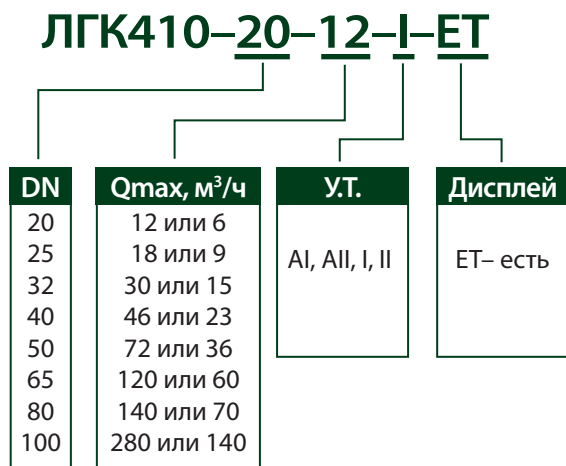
ЛГК410–20–12–I–ET

| DN |
|---|
| 20 |
| 25 |
| 32 |
| 40 |
| 50 |
| 65 |
| 80 |
| 100 |

| Qmax, м$^3$/ч |
|---|
| 12 или 6 |
| 18 или 9 |
| 30 или 15 |
| 46 или 23 |
| 72 или 36 |
| 120 или 60 |
| 140 или 70 |
| 280 или 140 |

| У.Т. |
|---|
| AI, AII, I, II |

| Дисплей |
|---|
| ET– есть |